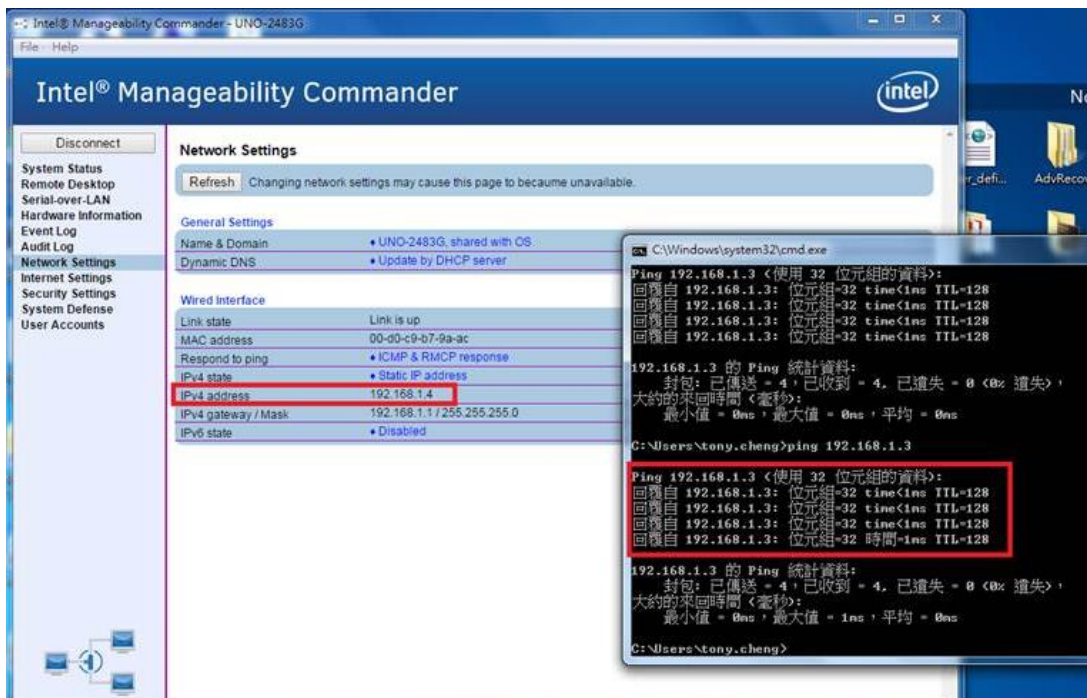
Intel® Manageability Commander - UNO-2483G
File Help

Intel® Manageability Commander

Disconnect
System Status
Remote Desktop
Serial-over-LAN
Hardware Information
Event Log
Audit Log
Network Settings
Internet Settings
Security Settings
System Defense
User Accounts

Network Settings
Refresh Changing network settings may cause this page to becaume unavailable.

General Settings

| | |
|---|---|
| Name & Domain | • UNO-2483G, shared with OS |
| Dynamic DNS | • Update by DHCP server |

Wired Interface

| | |
|---|---|
| Link state | Link is up |
| MAC address | 00-d0-c9-b7-9a-ac |
| Respond to ping | • ICMP & RMCP response |
| IPv4 state | • Static IP address |
| IPv4 address | 192.168.1.4 |
| IPv4 gateway / Mask | 192.168.1.1 / 255.255.255.0 |
| IPv6 state | • Disabled |

C:\Windows\system32\cmd.exe
Ping 192.168.1.3 (使用 32 位元組的資料):
回覆自 192.168.1.3: 位元組=32 time<1ms TTL=128
回覆自 192.168.1.3: 位元組=32 time<1ms TTL=128
回覆自 192.168.1.3: 位元組=32 time<1ms TTL=128
回覆自 192.168.1.3: 位元組=32 time<1ms TTL=128

192.168.1.3 的 Ping 統計資料:
封包: 已傳送 = 4，已收到 = 4, 已遺失 = 0 (0% 遺失)，
大約的來回時間 (毫秒):
最小值 = 0ms，最大值 = 0ms，平均 = 0ms

C:\Users\tony.cheng>ping 192.168.1.3

Ping 192.168.1.3 (使用 32 位元組的資料):
回覆自 192.168.1.3: 位元組=32 time<1ms TTL=128
回覆自 192.168.1.3: 位元組=32 time<1ms TTL=128
回覆自 192.168.1.3: 位元組=32 time<1ms TTL=128
回覆自 192.168.1.3: 位元組=32 時間=1ms TTL=128

192.168.1.3 的 Ping 統計資料:
封包: 已傳送 = 4，已收到 = 4, 已遺失 = 0 (0% 遺失)，
大約的來回時間 (毫秒):
最小值 = 0ms，最大值 = 1ms，平均 = 0ms

C:\Users\tony.cheng>

r_defi... AdvReco
N